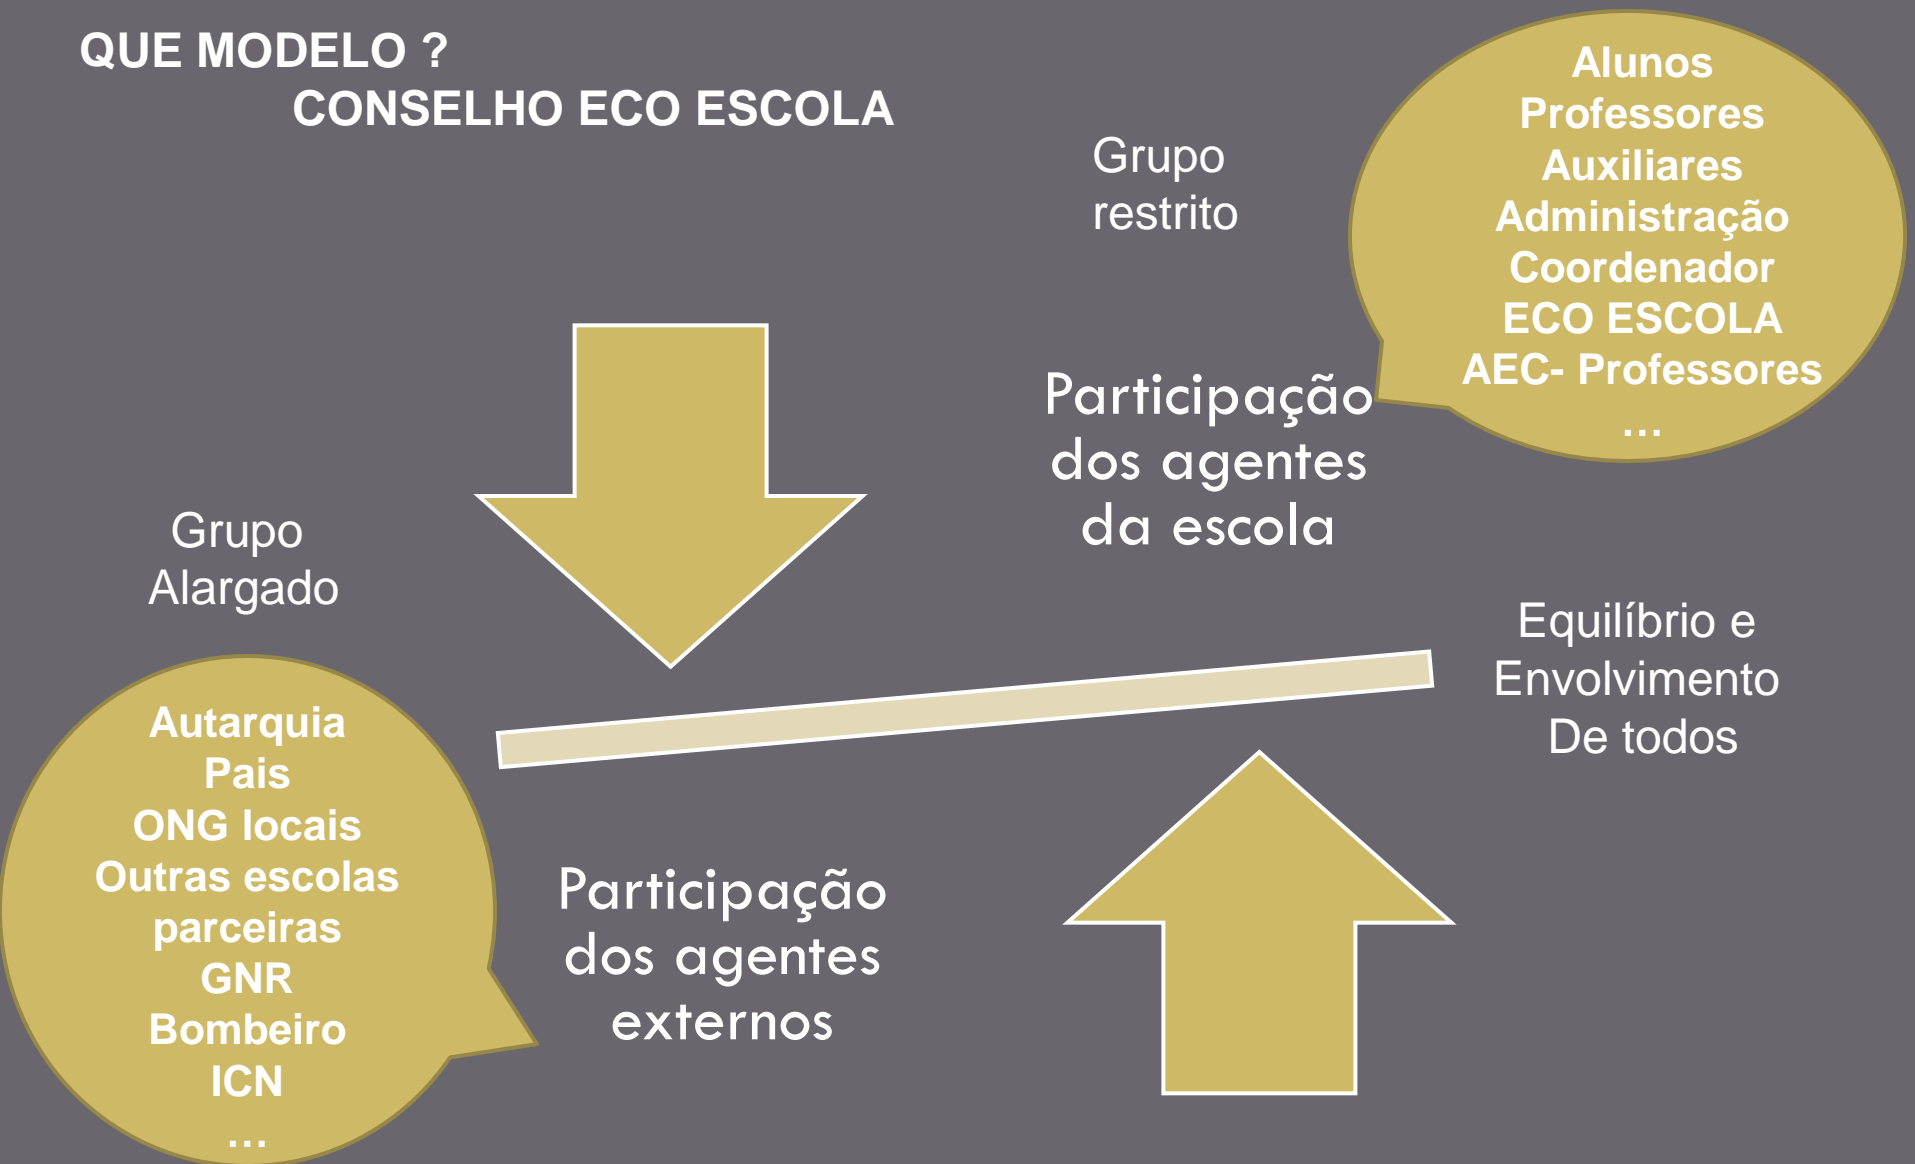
QUE MODELO ?
CONSELHO ECO ESCOLA

Grupo restrito

Alunos
Professores
Auxiliares
Administração
Coordenador
ECO ESCOLA
AEC- Professores
...

Participação dos agentes da escola

Grupo Alargado

Equilíbrio e Envolvimento De todos

Autarquia
Pais
ONG locais
Outras escolas parceiras
GNR
Bombeiro
ICN
...

Participação dos agentes externos